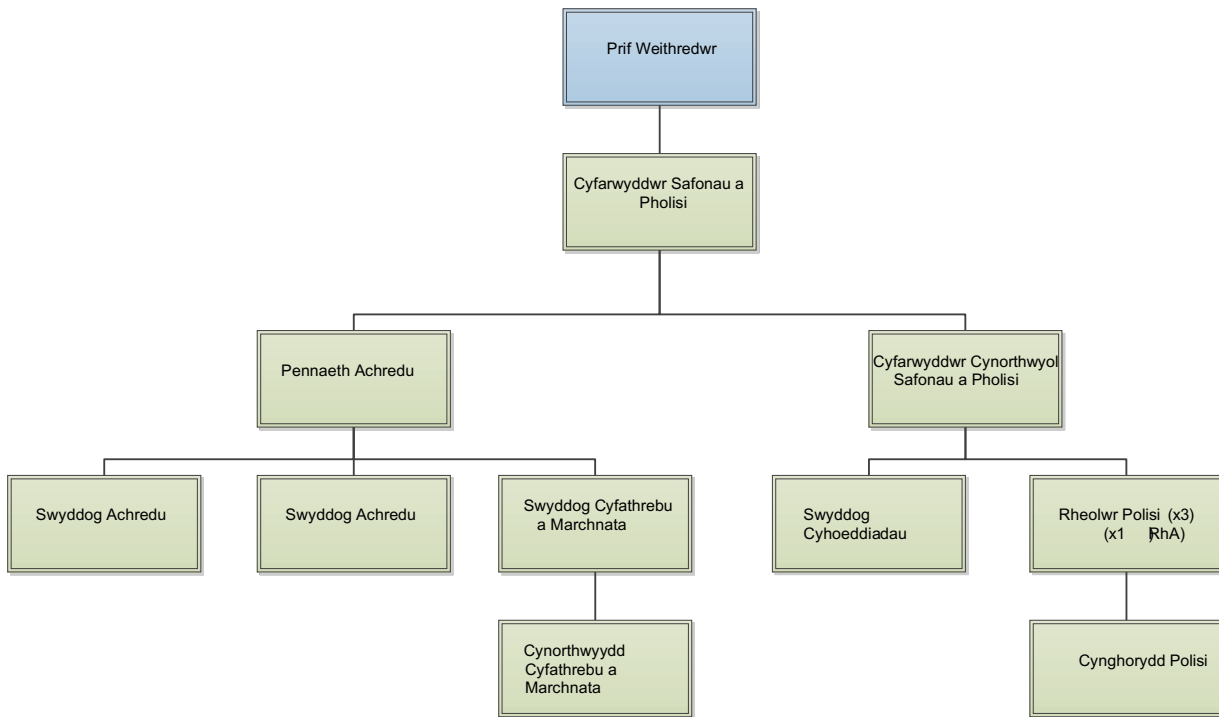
Prif Weithredwr

Cyfarwyddwr Safonau a Pholisi

Pennaeth Achredu

Cyfarwyddwr Cynorthwyol Safonau a Pholisi

Swyddog Achredu

Swyddog Achredu

Swyddog Cyfathrebu a Marchnata

Swyddog Cyhoeddiadau

Rheolwr Polisi (x3) (x1 RhA)

Cynorthwyydd Cyfathrebu a Marchnata

Cynghorydd Polisi